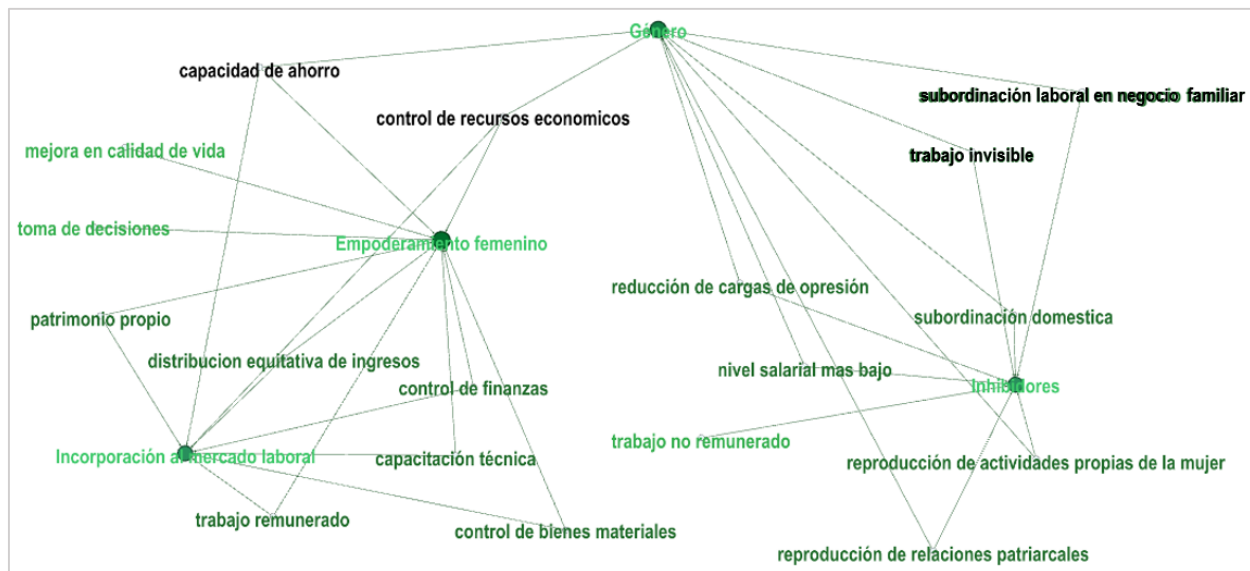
Género

capacidad de ahorro

subordinación laboral en negocio familiar

control de recursos economicos

mejora en calidad de vida

trabajo invisible

toma de decisiones

Empoderamiento femenino

reducción de cargas de opresión

patrimonio propio

subordinación domestica

distribucion equitativa de ingresos

nivel salarial mas bajo

Inhibidores

control de finanzas

trabajo no remunerado

Incorporación al mercado laboral

capacitación técnica

reproducción de actividades propias de la mujer

trabajo remunerado

control de bienes materiales

reproducción de relaciones patriarcales